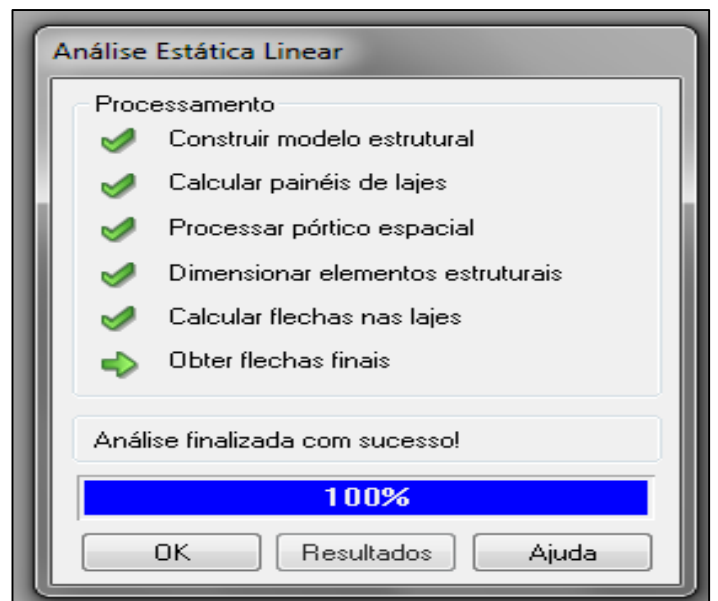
Análise Estática Linear

Processamento

Construir modelo estrutural

Calcular painéis de lajes

Processar pórtico espacial

Dimensionar elementos estruturais

Calcular flechas nas lajes

Obter flechas finais

Análise finalizada com sucesso!

100%

OK

Resultados

Ajuda